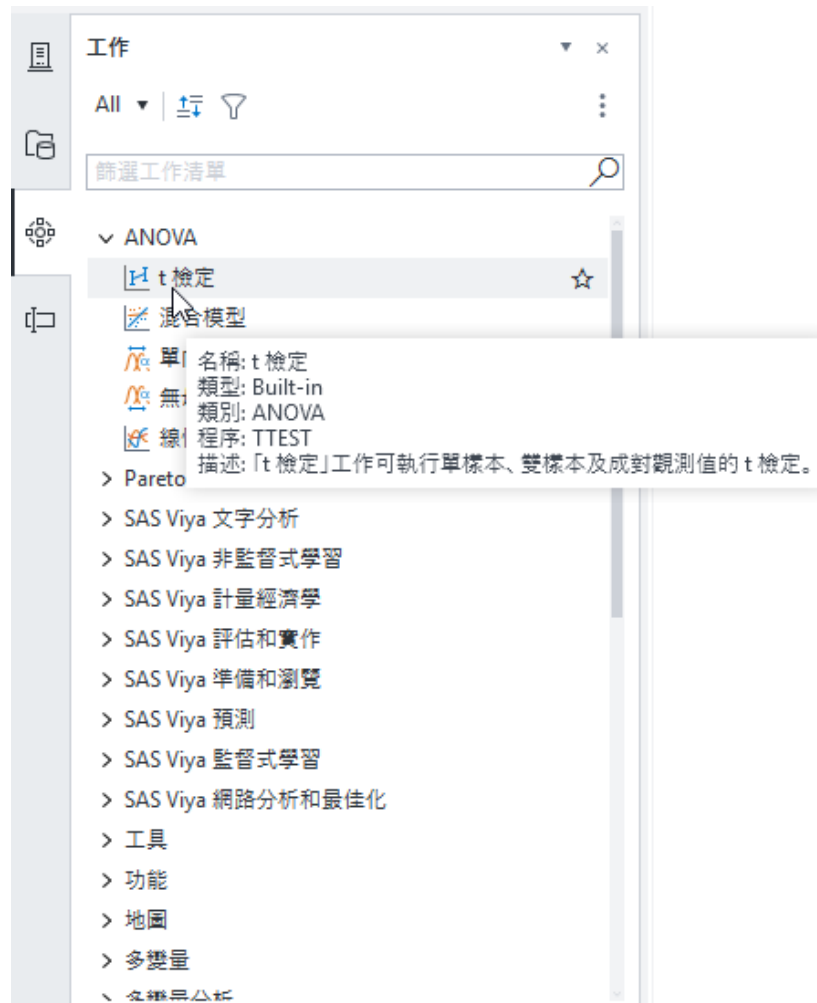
工作

All

篩選工作清單

ANOVA

t 檢定

混合模型

單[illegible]

無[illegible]

線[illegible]

名稱: t 檢定
類型: Built-in
類別: ANOVA
程序: TTEST
描述: 「t 檢定」工作可執行單樣本、雙樣本及成對觀測值的 t 檢定。

Pareto

SAS Viya 文字分析

SAS Viya 非監督式學習

SAS Viya 計量經濟學

SAS Viya 評估和實作

SAS Viya 準備和瀏覽

SAS Viya 預測

SAS Viya 監督式學習

SAS Viya 網路分析和最佳化

工具

功能

地圖

多變量

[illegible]